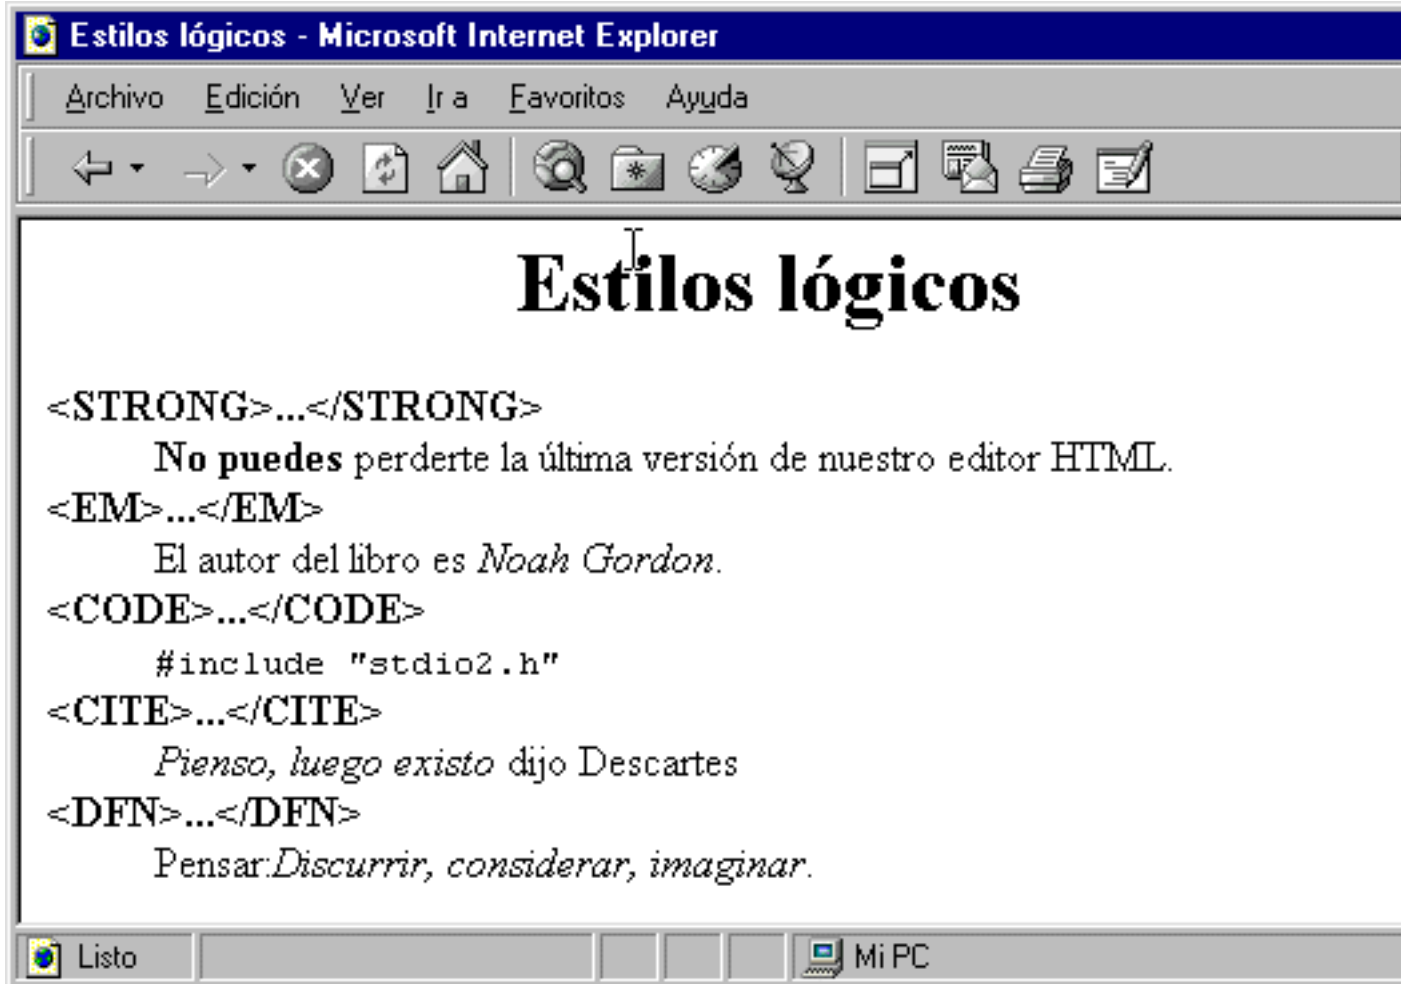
Estilos lógicos - Microsoft Internet Explorer

Archivo Edición Ver Ir a Favoritos Ayuda

# Estilos lógicos

<STRONG>...</STRONG>

**No puedes** perderte la última versión de nuestro editor HTML.

<EM>...</EM>

El autor del libro es *Noah Gordon*.

<CODE>...</CODE>

#include "stdio2.h"

<CITE>...</CITE>

*Pienso, luego existo* dijo Descartes

<DFN>...</DFN>

Pensar:*Discurrir, considerar, imaginar*.

Listo

Mi PC